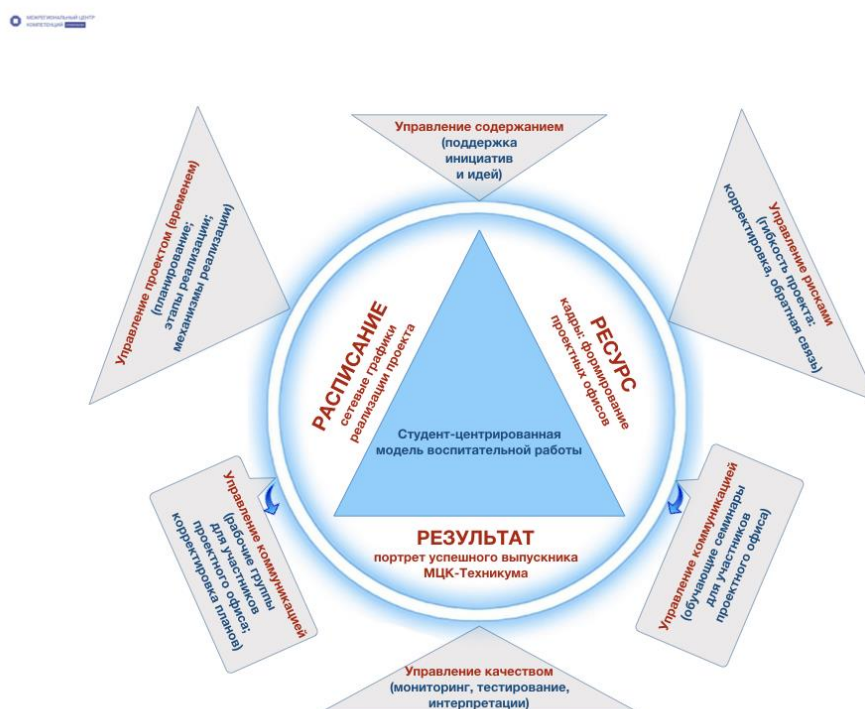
МЕЖРЕГИОНАЛЬНЫЙ ЦЕНТР КОМПЕТЕНЦИЙ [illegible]

Управление содержанием (поддержка инициатив и идей)

Управление проектом (временем) (планирование; этапы реализации; механизмы реализации)

Управление рисками (гибкость проекта: корректировка, обратная связь)

РАСПИСАНИЕ сетевые графики реализации проекта

РЕСУРС кадры: формирование проектных офисов

Студент-центрированная модель воспитательной работы

РЕЗУЛЬТАТ портрет успешного выпускника МЦК-Техникума

Управление коммуникацией (рабочие группы для участников проектного офиса; корректировка планов)

Управление коммуникацией (обучающие семинары для участников проектного офиса)

Управление качеством (мониторинг, тестирование, интерпретации)